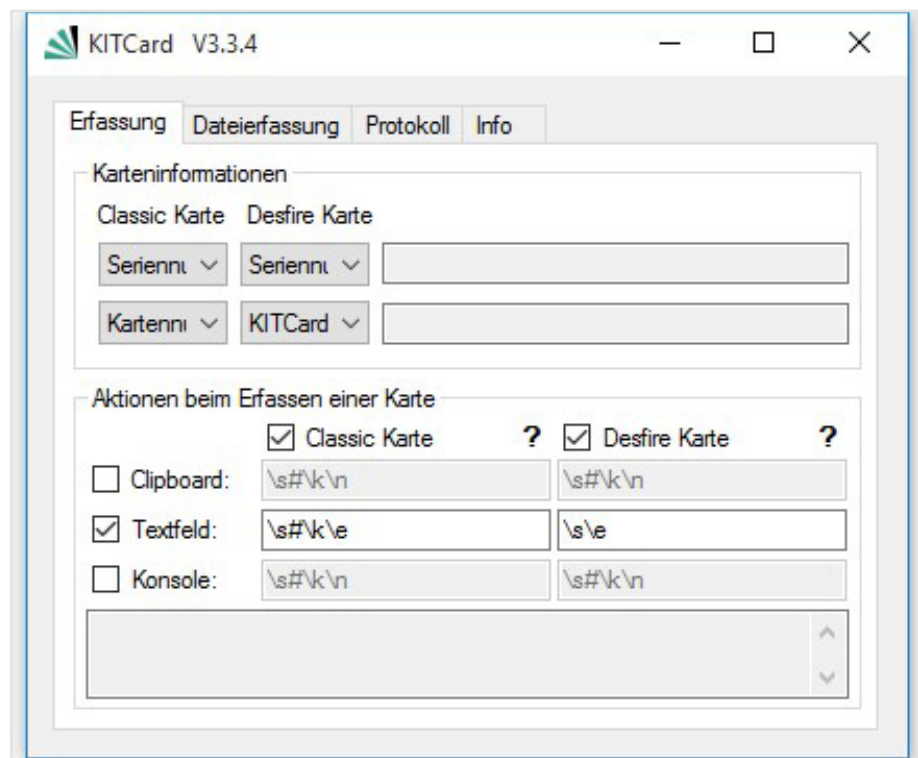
KITCard V3.3.4

Erfassung | Dateierfassung | Protokoll | Info

Karteninformationen

Classic Karte Desfire Karte

Seriennı
Seriennı

Kartennı
KITCard

Aktionen beim Erfassen einer Karte

☑ Classic Karte ? ☑ Desfire Karte ?

☐ Clipboard: \s#\k\n \s#\k\n

☑ Textfeld: \s#\k\e \s\e

☐ Konsole: \s#\k\n \s#\k\n